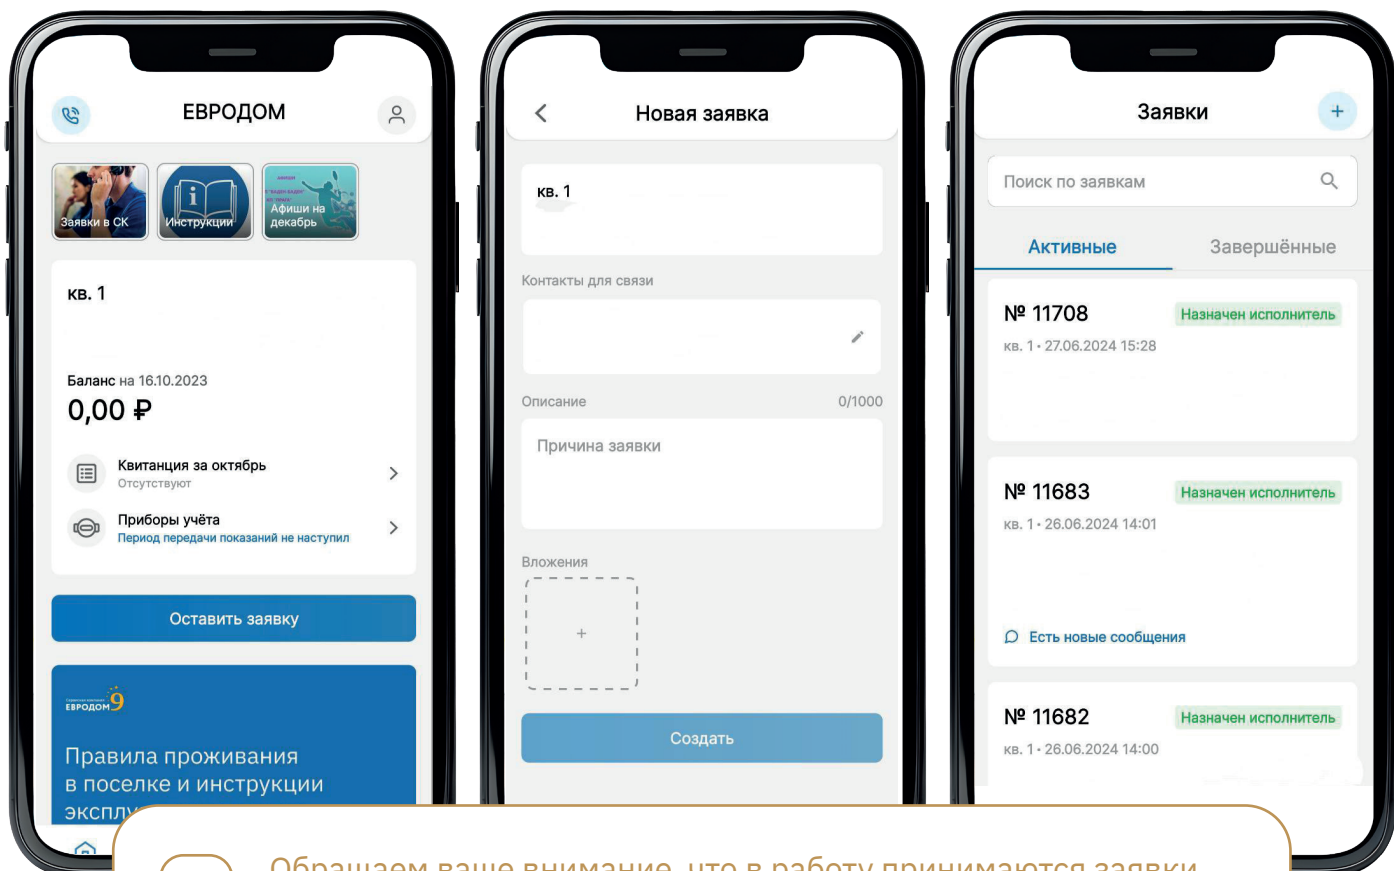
ЕВРОДОМ

Заявки в СК
Инструкции
Афиши на декабрь

кв. 1

Баланс на 16.10.2023
0,00 ₽

Квитанция за октябрь
Отсутствуют

Приборы учёта
Период передачи показаний не наступил

Оставить заявку

ЕВРОДОМ 9

Правила проживания в поселке и инструкции экспл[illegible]

Новая заявка

кв. 1

Контакты для связи

Описание 0/1000

Причина заявки

Вложения

+

Создать

Заявки

Поиск по заявкам

Активные Завершённые

№ 11708 Назначен исполнитель
кв. 1 • 27.06.2024 15:28

№ 11683 Назначен исполнитель
кв. 1 • 26.06.2024 14:01

Есть новые сообщения

№ 11682 Назначен исполнитель
кв. 1 • 26.06.2024 14:00

Обращаем ваше внимание, что в работу принимаются заявки